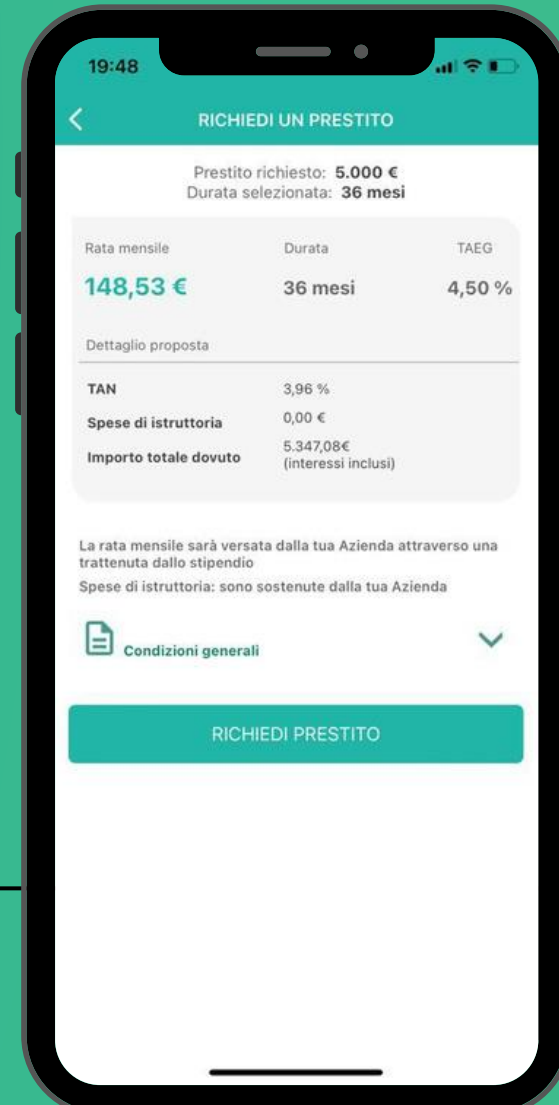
19:48

RICHIEDI UN PRESTITO

Prestito richiesto: 5.000 €
Durata selezionata: 36 mesi

| Rata mensile | Durata | TAEG |
|---|---|---|
| 148,53 € | 36 mesi | 4,50 % |

Dettaglio proposta

| | |
|---|---|
| TAN | 3,96 % |
| Spese di istruttoria | 0,00 € |
| Importo totale dovuto | 5.347,08€ (interessi inclusi) |

La rata mensile sarà versata dalla tua Azienda attraverso una trattenuta dallo stipendio

Spese di istruttoria: sono sostenute dalla tua Azienda

Condizioni generali

RICHIEDI PRESTITO